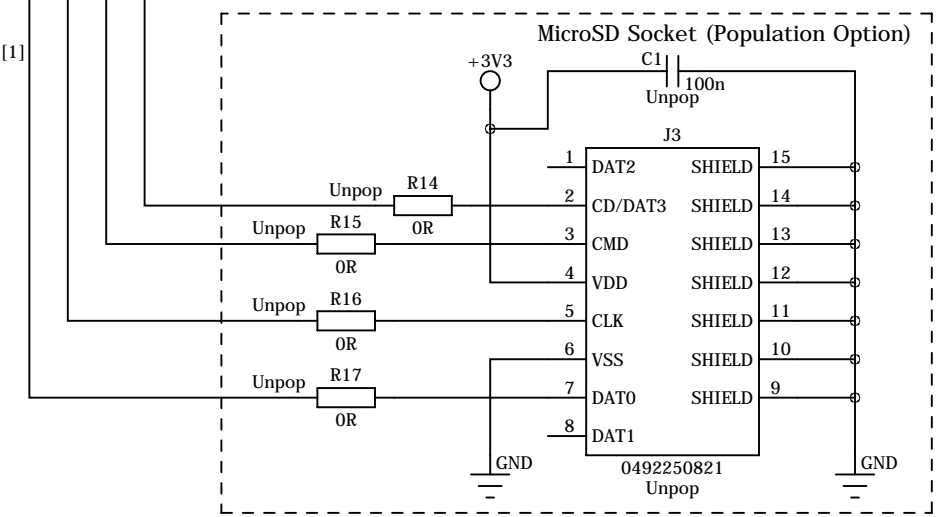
[1]

MicroSD Socket (Population Option)

+3V3

C1
100n
Unpop

J3

Unpop
R14
0R

Unpop
R15
0R

Unpop
R16
0R

Unpop
R17
0R

1 DAT2
2 CD/DAT3
3 CMD
4 VDD
5 CLK
6 VSS
7 DAT0
8 DAT1

SHIELD 15
SHIELD 14
SHIELD 13
SHIELD 12
SHIELD 11
SHIELD 10
SHIELD 9

GND

0492250821
Unpop

GND